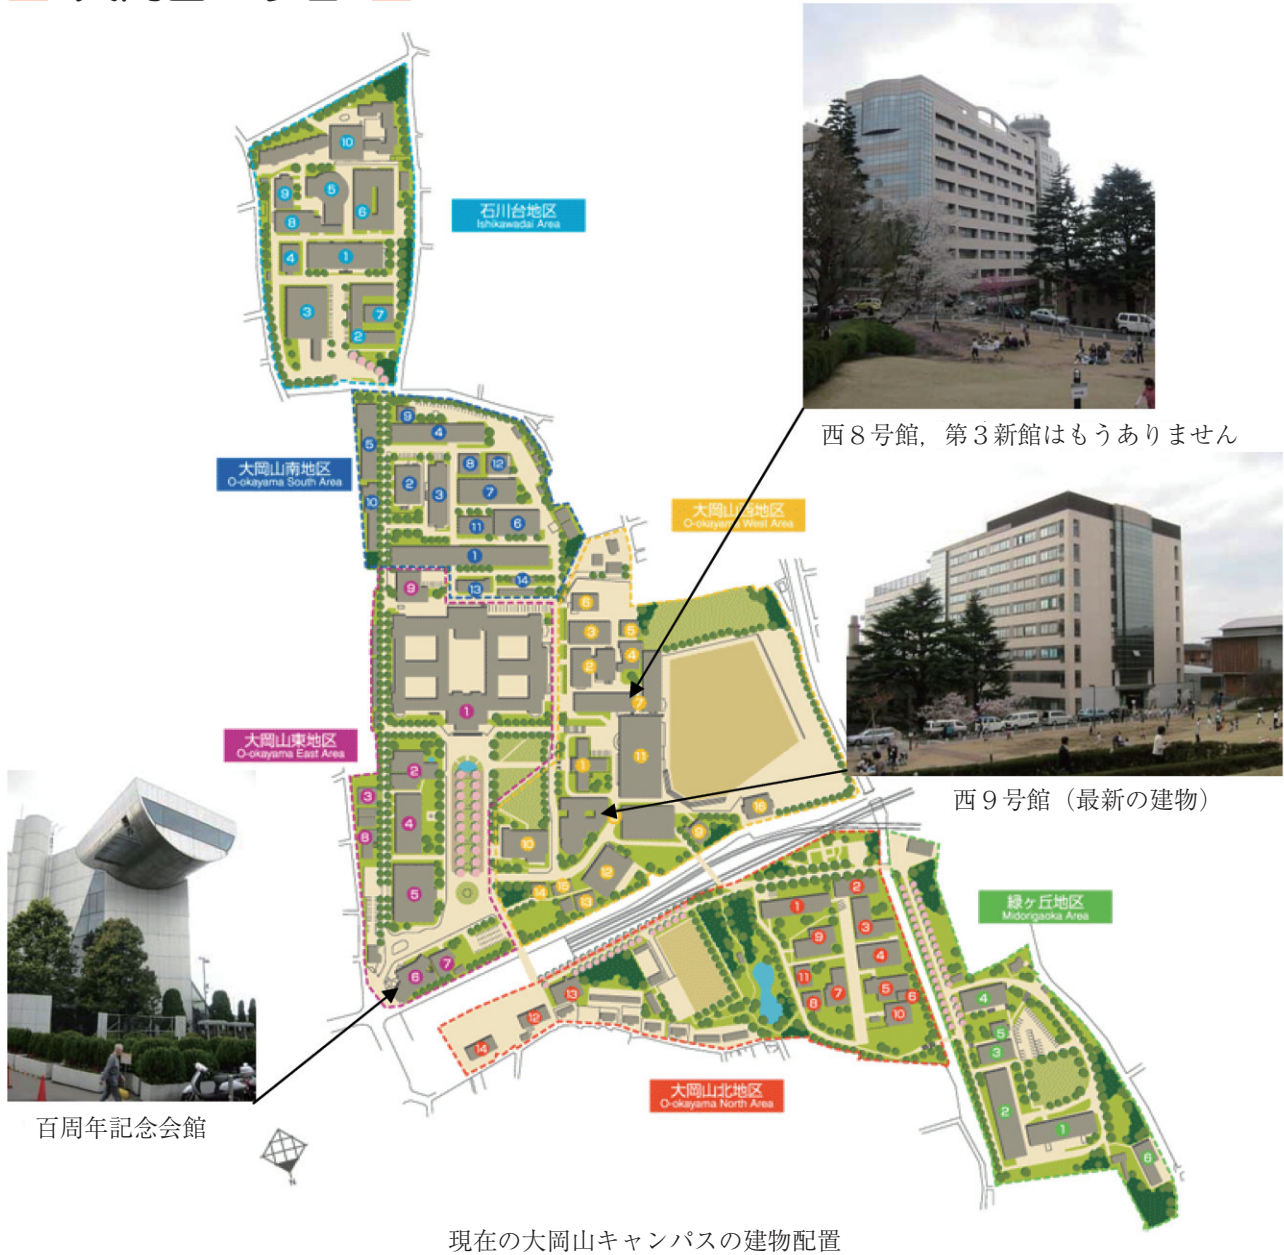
石川台地区
Ishikawadai Area

10
9
5
8
6
4
1
3
7
2

大岡山南地区
O-okayama South Area

9
4
5
8
12
2
3
7
10
11
6
1
13
14

大岡山西地区
O-okayama West Area

6
3
5
2
4
7
1
11
16
10
12
14
15
13

大岡山東地区
O-okayama East Area

9
1
2
3
4
8
5
6
7

大岡山北地区
O-okayama North Area

2
1
3
9
4
11
7
8
5
6
10
13
12
14

緑ヶ丘地区
Midorigaoka Area

4
5
3
2
1
6

西８号館，第３新館はもうありません

西９号館（最新の建物）

百周年記念会館

現在の大岡山キャンパスの建物配置